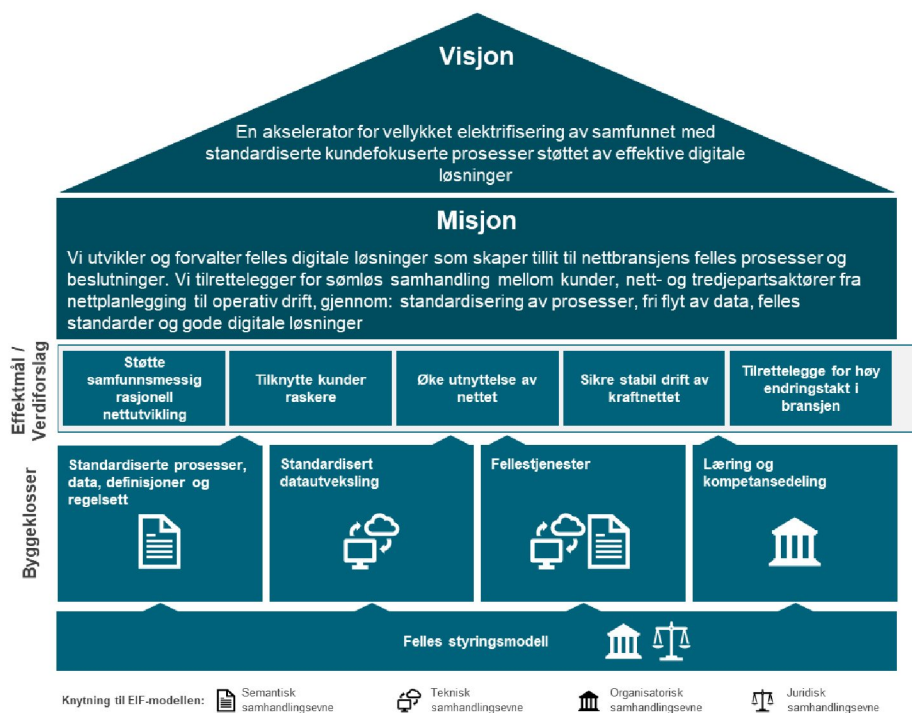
Visjon

En akselerator for vellykket elektrifisering av samfunnet med standardiserte kundefokuserte prosesser støttet av effektive digitale løsninger

Misjon

Vi utvikler og forvalter felles digitale løsninger som skaper tillit til nettbransjens felles prosesser og beslutninger. Vi tilrettelegger for sømløs samhandling mellom kunder, nett- og tredjepartsaktører fra nettplanlegging til operativ drift, gjennom: standardisering av prosesser, fri flyt av data, felles standarder og gode digitale løsninger

Effektmål / Verdiforslag

Støtte samfunnsmessig rasjonell nettutvikling

Tilknytte kunder raskere

Øke utnyttelse av nettet

Sikre stabil drift av kraftnettet

Tilrettelegge for høy endringstakt i bransjen

Byggeklosser

Standardiserte prosesser, data, definisjoner og regelsett

Standardisert datautveksling

Fellestjenester

Læring og kompetansedeling

Felles styringsmodell

Knytning til EIF-modellen: Semantisk samhandlingsevne Teknisk samhandlingsevne Organisatorisk samhandlingsevne Juridisk samhandlingsevne